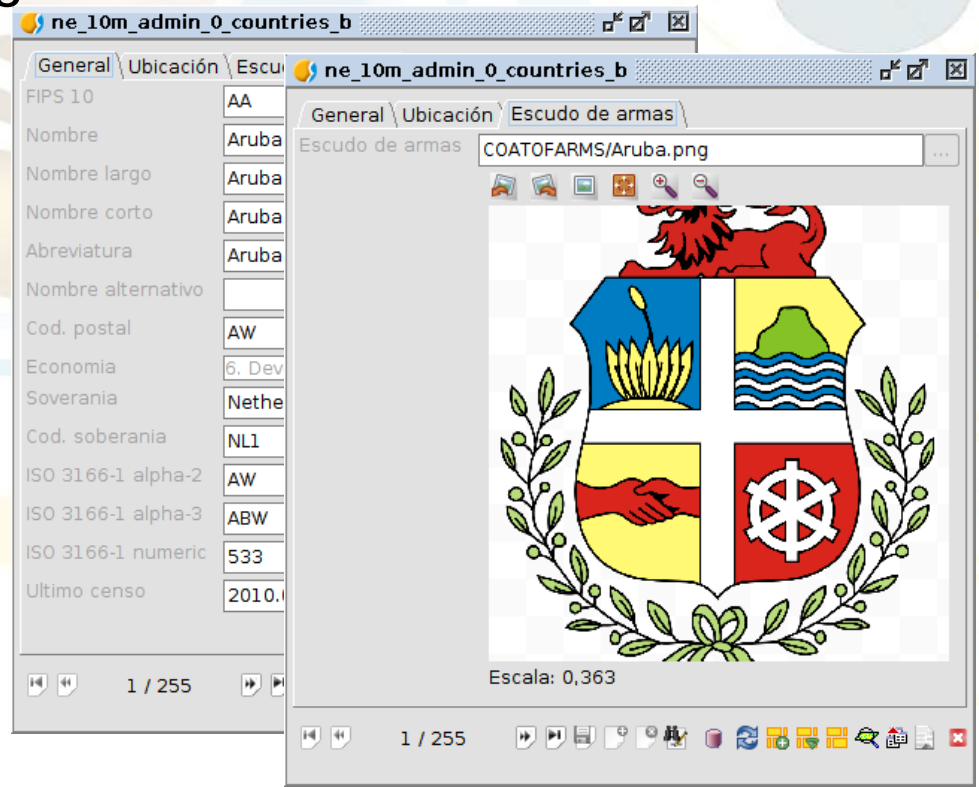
ne_10m_admin_0_countries_b

General | Ubicación | Escu

FIPS 10 | AA
Nombre | Aruba
Nombre largo | Aruba
Nombre corto | Aruba
Abreviatura | Aruba
Nombre alternativo |
Cod. postal | AW
Economia | 6. Dev
Soverania | Nethe
Cod. soberania | NL1
ISO 3166-1 alpha-2 | AW
ISO 3166-1 alpha-3 | ABW
ISO 3166-1 numeric | 533
Ultimo censo | 2010.

1 / 255

ne_10m_admin_0_countries_b

General | Ubicación | Escudo de armas

Escudo de armas | COATOFARMS/Aruba.png | ...

Escala: 0,363

1 / 255